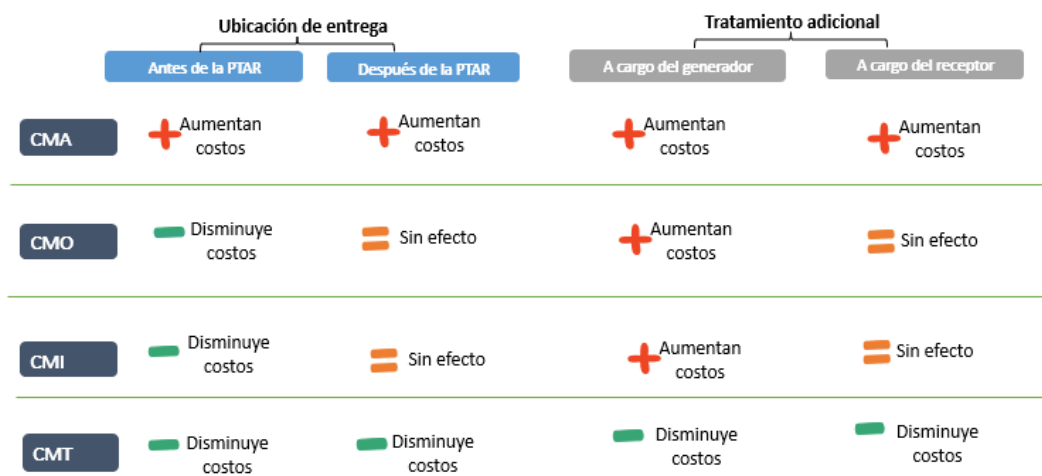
|  | Ubicación de entrega |  | Tratamiento adicional |  |
|---|---|---|---|---|
|  | Antes de la PTAR | Después de la PTAR | A cargo del generador | A cargo del receptor |
| CMA | + Aumentan costos | + Aumentan costos | + Aumentan costos | + Aumentan costos |
| CMO | Disminuye costos | = Sin efecto | + Aumentan costos | = Sin efecto |
| CMI | Disminuye costos | = Sin efecto | + Aumentan costos | = Sin efecto |
| CMT | Disminuye costos | Disminuye costos | Disminuye costos | Disminuye costos |